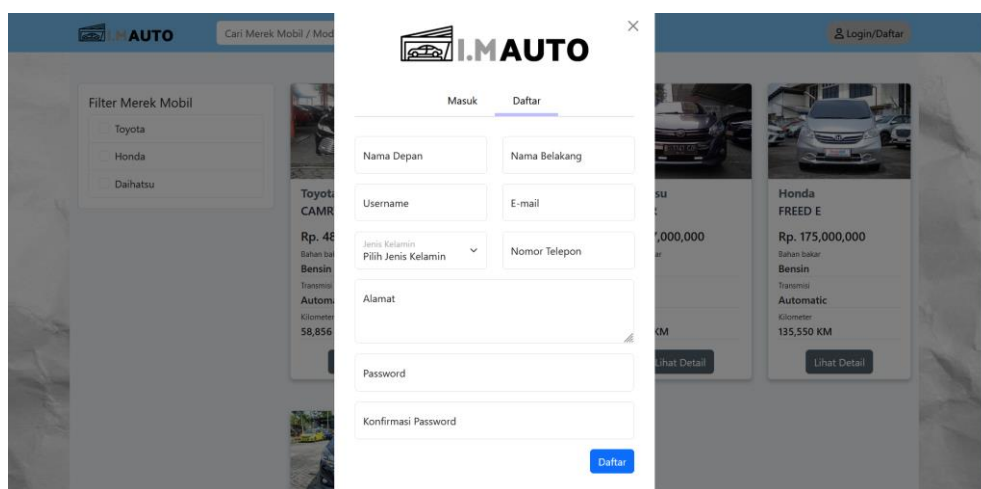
I.MAUTO

Cari Merek Mobil / Mod

Login/Daftar

Filter Merek Mobil

Toyota

Honda

Daihatsu

Toyot
CAMR

Rp. 48
Bahan bak
Bensin
Transmisi
Autom
Kilometer
58,856

I.MAUTO

×

Masuk

Daftar

Nama Depan

Nama Belakang

Username

E-mail

Jenis Kelamin
Pilih Jenis Kelamin

Nomor Telepon

Alamat

Password

Konfirmasi Password

Daftar

su

,000,000

ar

KM

Lihat Detail

Honda
FREED E

Rp. 175,000,000
Bahan bakar
Bensin
Transmisi
Automatic
Kilometer
135,550 KM

Lihat Detail